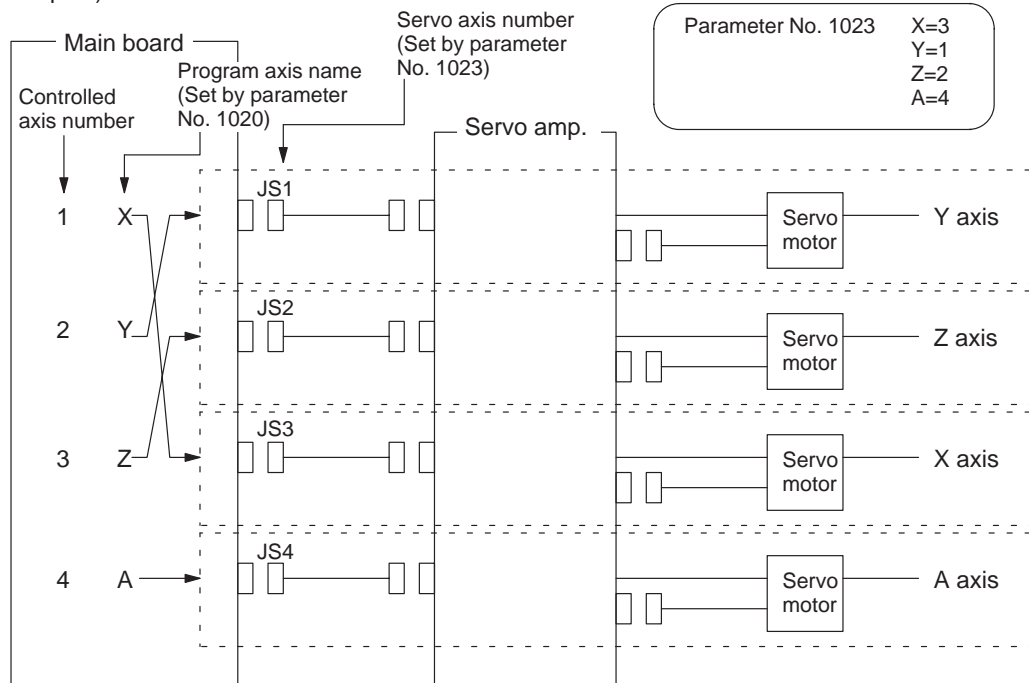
Servo axis number (Set by parameter No. 1023)

Parameter No. 1023 X=3 Y=1 Z=2 A=4

Main board

Program axis name (Set by parameter No. 1020)

Controlled axis number

Servo amp.

JS1

1 X

Servo motor

Y axis

JS2

2 Y

Servo motor

Z axis

JS3

3 Z

Servo motor

X axis

JS4

4 A

Servo motor

A axis